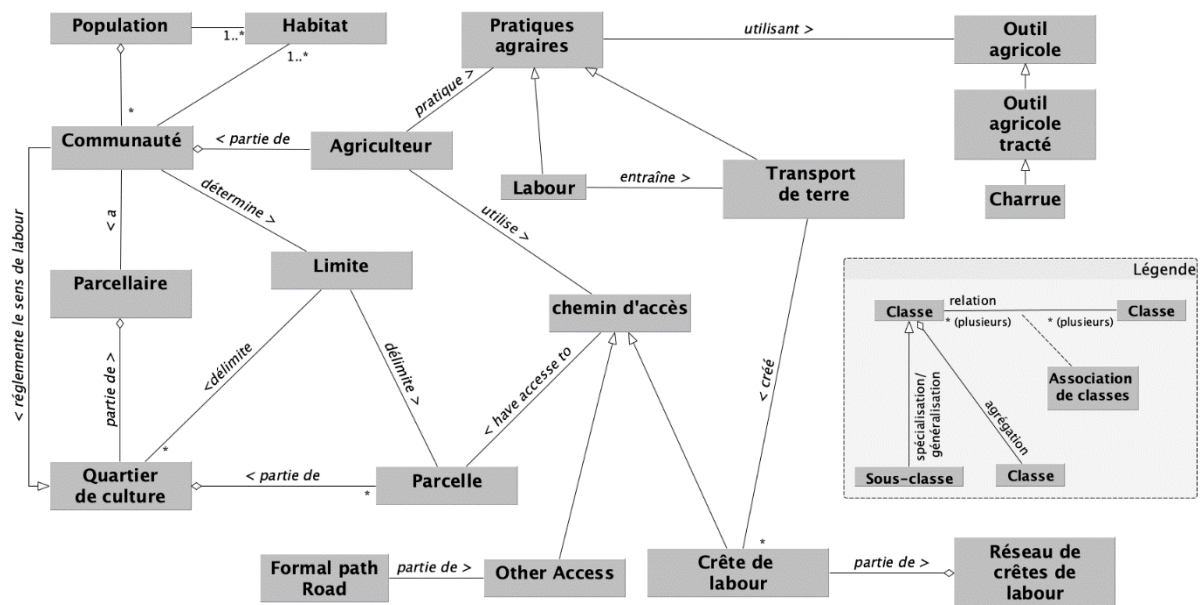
Population

Habitat

1..*

1..*

*

Pratiques agraires

utilisant >

Outil agricole

Outil agricole tracté

Charrue

pratique >

Communauté

< partie de

Agriculteur

Labour

entraîne >

Transport de terre

< réglemente le sens de labour

< a

détermine >

utilise >

Limite

Parcellaire

chemin d'accès

Légende

Classe

relation

Classe

* (plusieurs)

* (plusieurs)

Association de classes

spécialisation/ généralisation

agrégation

Sous-classe

Classe

partie de >

<délimite

délimite >

< have accesse to

< créé

*

Quartier de culture

< partie de

*

Parcelle

*

Formal path Road

partie de >

Other Access

Crête de labour

partie de >

Réseau de crêtes de labour